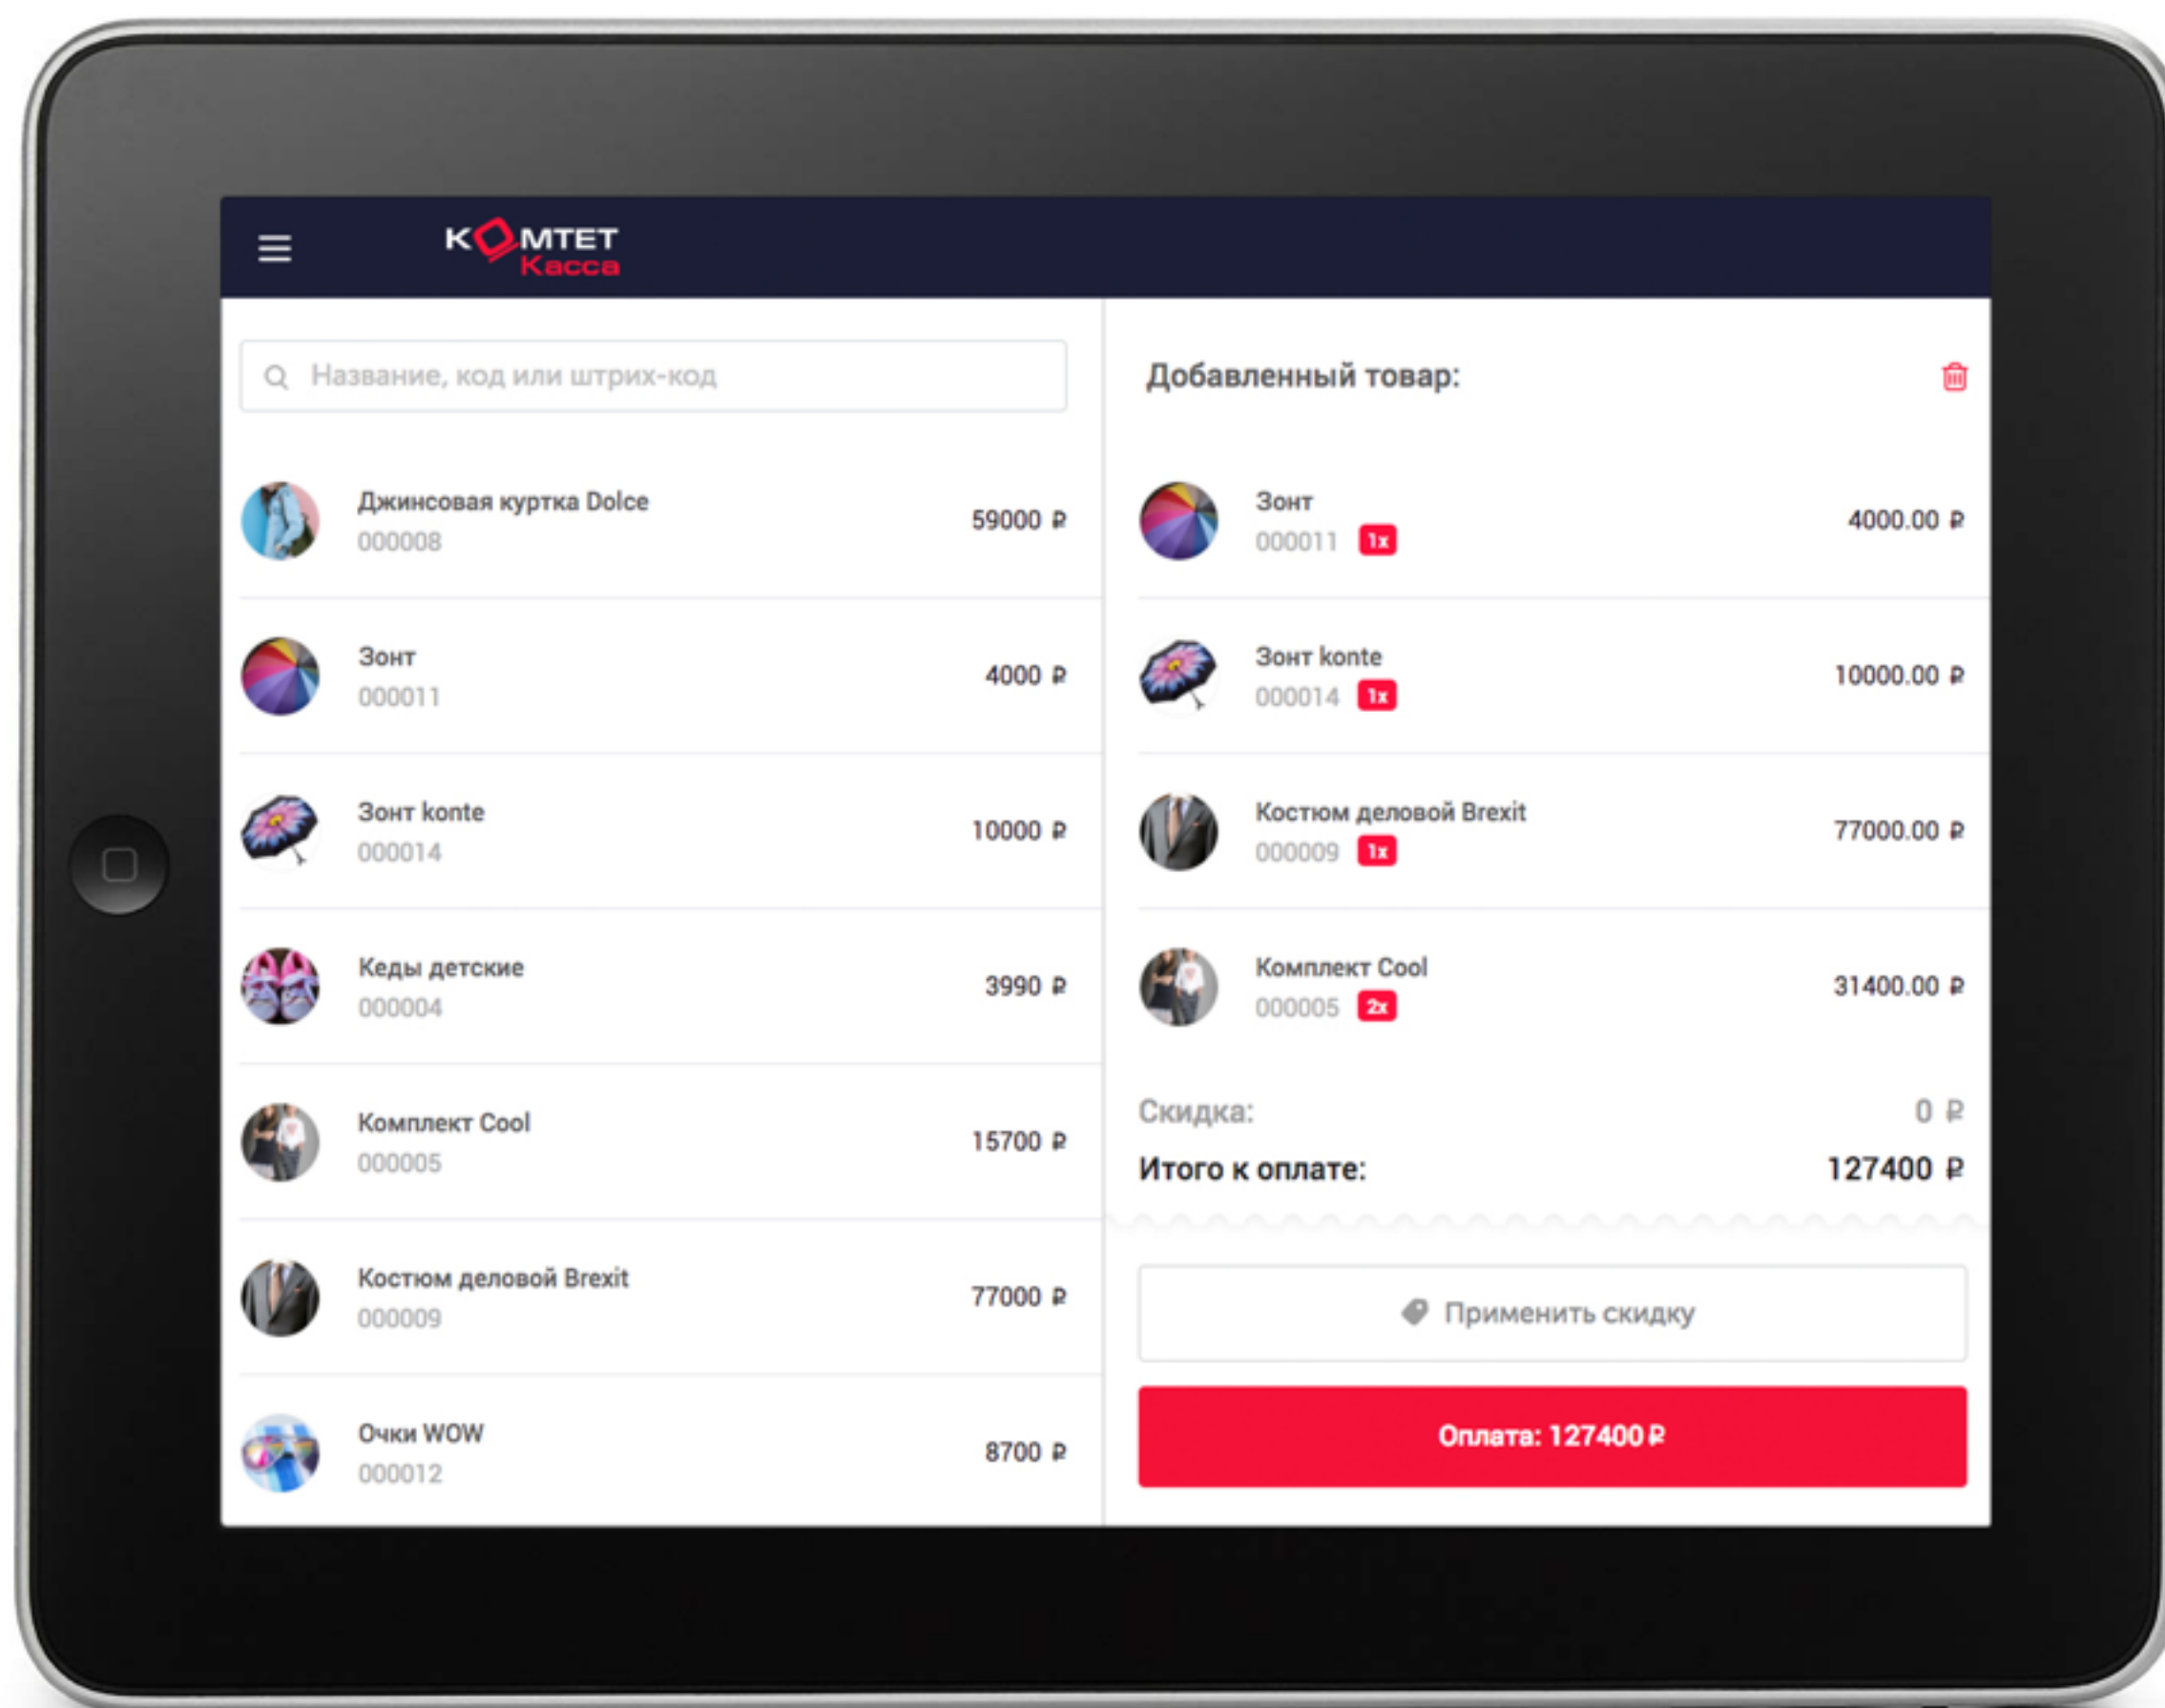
KOMTET
Касса

Название, код или штрих-код

Джинсовая куртка Dolce
000008
59000 ₽

Зонт
000011
4000 ₽

Зонт konte
000014
10000 ₽

Кеды детские
000004
3990 ₽

Комплект Cool
000005
15700 ₽

Костюм деловой Brexit
000009
77000 ₽

Очки WOW
000012
8700 ₽

Добавленный товар:

Зонт
000011 1x
4000.00 ₽

Зонт konte
000014 1x
10000.00 ₽

Костюм деловой Brexit
000009 1x
77000.00 ₽

Комплект Cool
000005 2x
31400.00 ₽

Скидка:
0 ₽

Итого к оплате:
127400 ₽

Применить скидку

Оплата: 127400 ₽